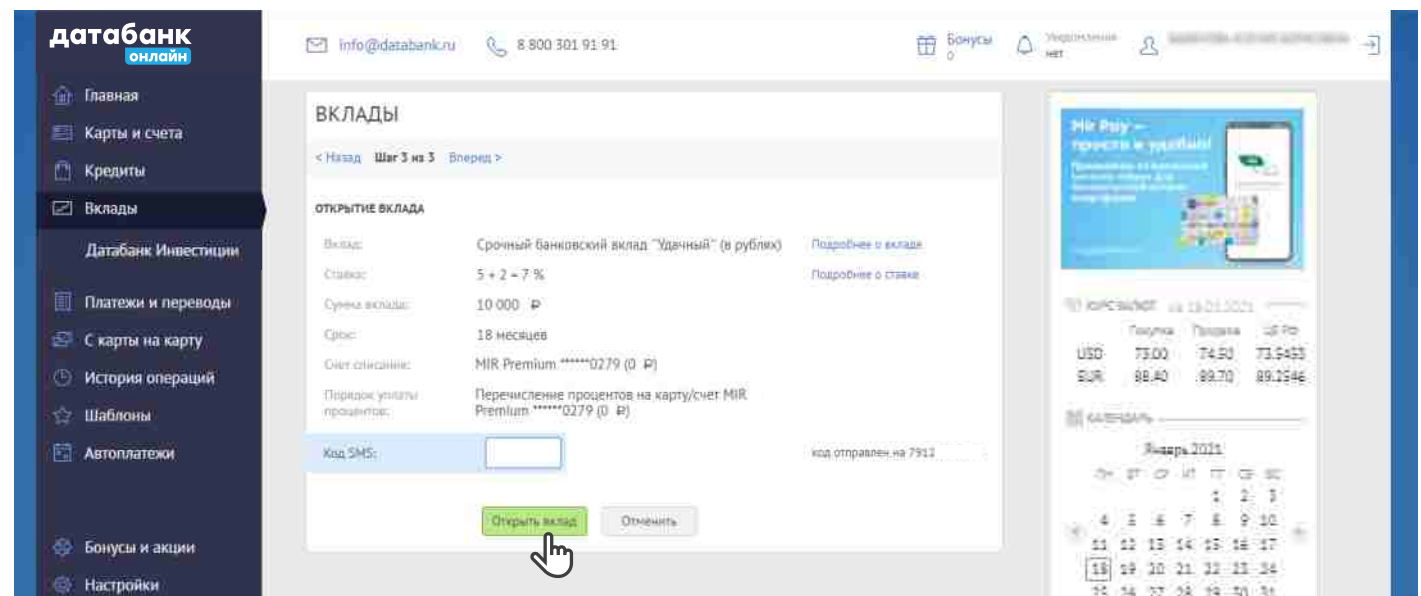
датабанк
онлайн

Главная
Карты и счета
Кредиты
Вклады
Датабанк Инвестиции
Платежи и переводы
С карты на карту
История операций
Шаблоны
Автоплатежи
Бонусы и акции
Настройки

info@databank.ru 8 800 301 91 91

Бонусы 0 Уведомления нет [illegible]

ВКЛАДЫ

< Назад Шаг 3 из 3 Вперед >

ОТКРЫТИЕ ВКЛАДА

| | | |
|---|---|---|
| Вклад: | Срочный банковский вклад "Удачный" (в рублях) | Подробнее о вкладе |
| Ставка: | 5 + 2 = 7 % | Подробнее о ставке |
| Сумма вклада: | 10 000 ₽ | |
| Срок: | 18 месяцев | |
| Счет списания: | MIR Premium ******0279 (0 ₽) | |
| Порядок уплаты процентов: | Перечисление процентов на карту/счет MIR Premium ******0279 (0 ₽) | |
| Код SMS: | | код отправлен на 7913 |

Открыть вклад Отменить

Mir Pay — просто и удобно!
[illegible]

КУРС ВАЛЮТ на 19.01.2021

| | Покупка | Продажа | ЦБ РФ |
|---|---|---|---|
| USD | 73.00 | 74.50 | 73.5435 |
| EUR | 88.40 | 89.70 | 89.2546 |

КАЛЕНДАРЬ

Январь 2021

| пн | вт | ср | чт | пт | сб | вс |
|---|---|---|---|---|---|---|
| | | | | 1 | 2 | 3 |
| 4 | 5 | 6 | 7 | 8 | 9 | 10 |
| 11 | 12 | 13 | 14 | 15 | 16 | 17 |
| 18 | 19 | 20 | 21 | 22 | 23 | 24 |
| 25 | 26 | 27 | 28 | 29 | 30 | 31 |